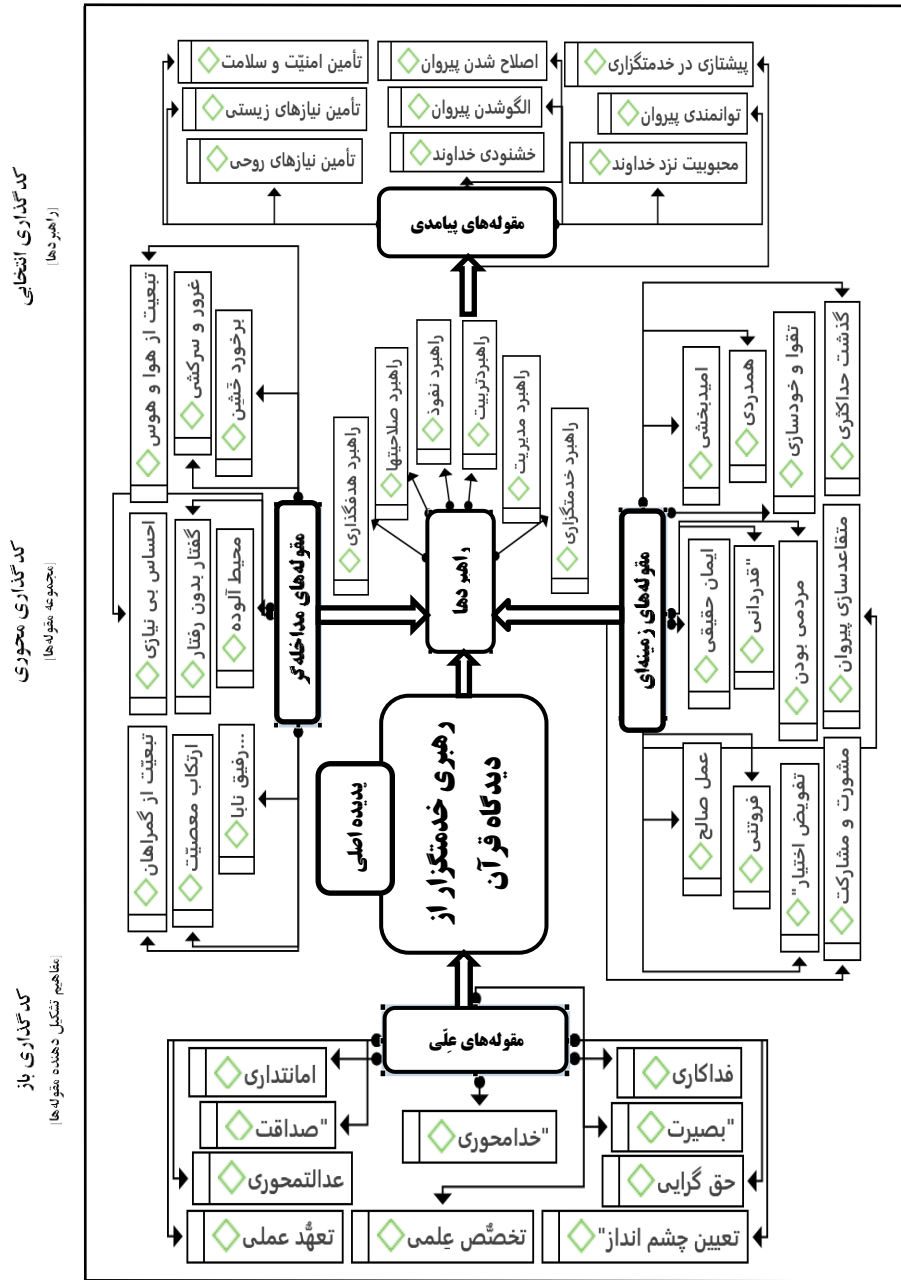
کد گذاری انتخابی
[راهبردها]

کد گذاری محوری
[مجموعه مقوله‌ها]

کد گذاری باز
[مفاهیم تشکیل دهنده مقوله‌ها]

پیشتازی در خدمتگزاری
توانمندی پیروان
محبوبیت نزد خداوند
اصلاح شدن پیروان
الگوشدن پیروان
خشنودی خداوند
تأمین امنیّت و سلامت
تأمین نیازهای زیستی
تأمین نیازهای روحی

مقوله‌های پیامدی

گذشت حداکثری
تقوا و خودسازی
همدردی
امیدبخشی
متقاعدسازی پیروان
مردمی بودن
"قدردانی
ایمان حقیقی
مشورت و مشارکت
تفویض اختیار"
فروتنی
عمل صالح

مقوله‌های زمینه‌ای

راهبرد خدمتگزاری
راهبرد مدیریت
راهبردتربیت
راهبرد نفوذ
راهبرد صلاحیتها
راهبرد هدفگذاری

راهبردها

تبعیت از هوا و هوس
غرور و سرکشی
برخورد خَشِن
احساس بی نیازی
گفتار بدون رفتار
محیط آلوده
تبعیت از گمراهان
ارتکاب معصیت
رفیق نابا...

مقوله‌های مداخله‌گر

پدیده اصلی

رهبری خدمتگزار از دیدگاه قرآن

مقوله‌های عِلّی

فداکاری
"بصیرت
حق گرایی
تعیین چشم انداز"
"خدامحوری
تخصّص عِلمی
امانتداری
"صداقت
عدالتمحوری
تعهُّد عملی